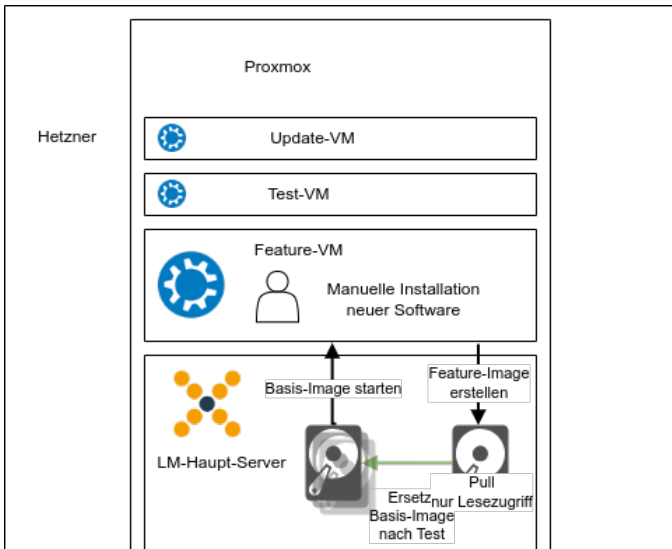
Hetzner

Proxmox

Update-VM

Test-VM

Feature-VM

Manuelle Installation neuer Software

LM-Haupt-Server

Basis-Image starten

Feature-Image erstellen

Pull nur Lesezugriff

Ersetzt Basis-Image nach Test